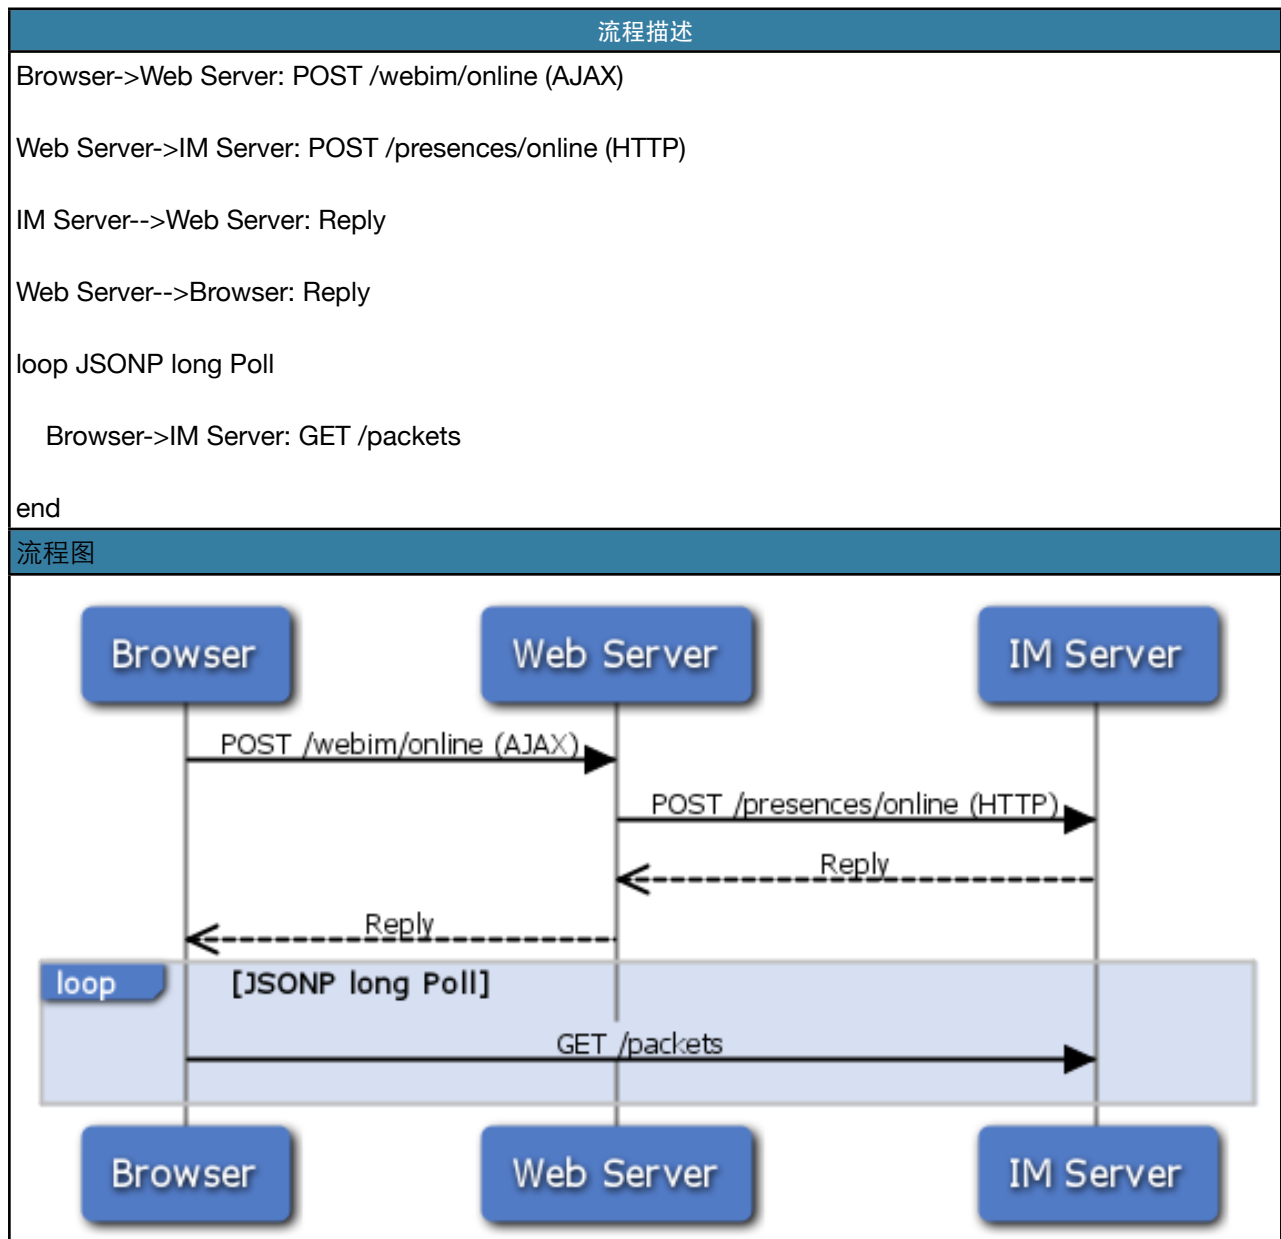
流程描述

Browser->Web Server: POST /webim/online (AJAX)

Web Server->IM Server: POST /presences/online (HTTP)

IM Server-->Web Server: Reply

Web Server-->Browser: Reply

loop JSONP long Poll

Browser->IM Server: GET /packets

end

流程图

Browser

Web Server

IM Server

POST /webim/online (AJAX)

POST /presences/online (HTTP)

Reply

Reply

loop

[JSONP long Poll]

GET /packets

Browser

Web Server

IM Server